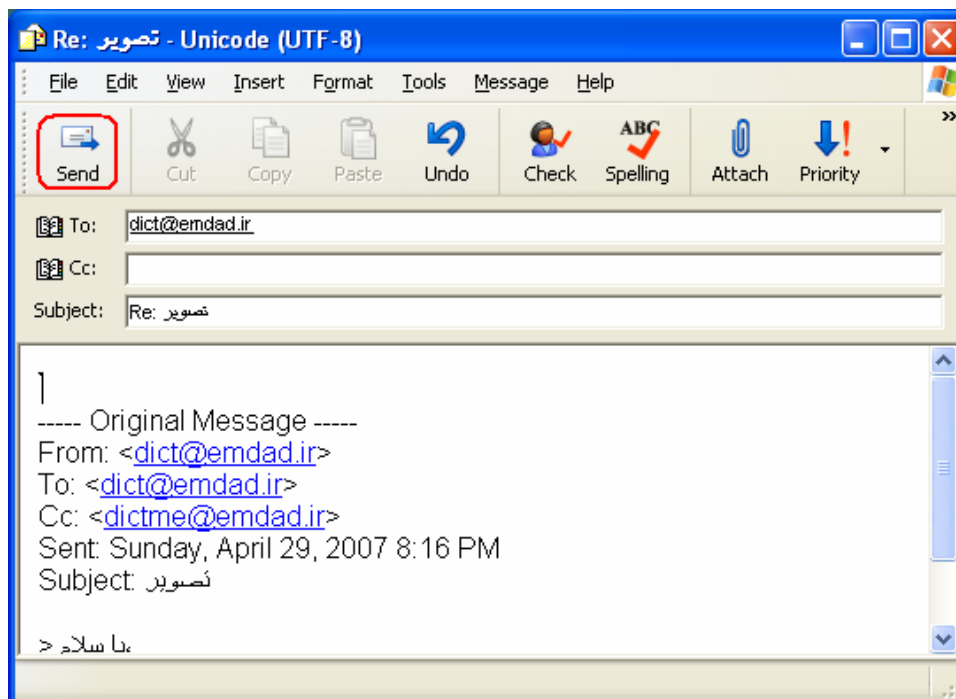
Re: تصویر - Unicode (UTF-8)

File Edit View Insert Format Tools Message Help

Send Cut Copy Paste Undo Check Spelling Attach Priority

To: dict@emdad.ir

Cc:

Subject: Re: تصویر

----- Original Message -----
From: <dict@emdad.ir>
To: <dict@emdad.ir>
Cc: <dictme@emdad.ir>
Sent: Sunday, April 29, 2007 8:16 PM
Subject: تصویر

> با سلام،